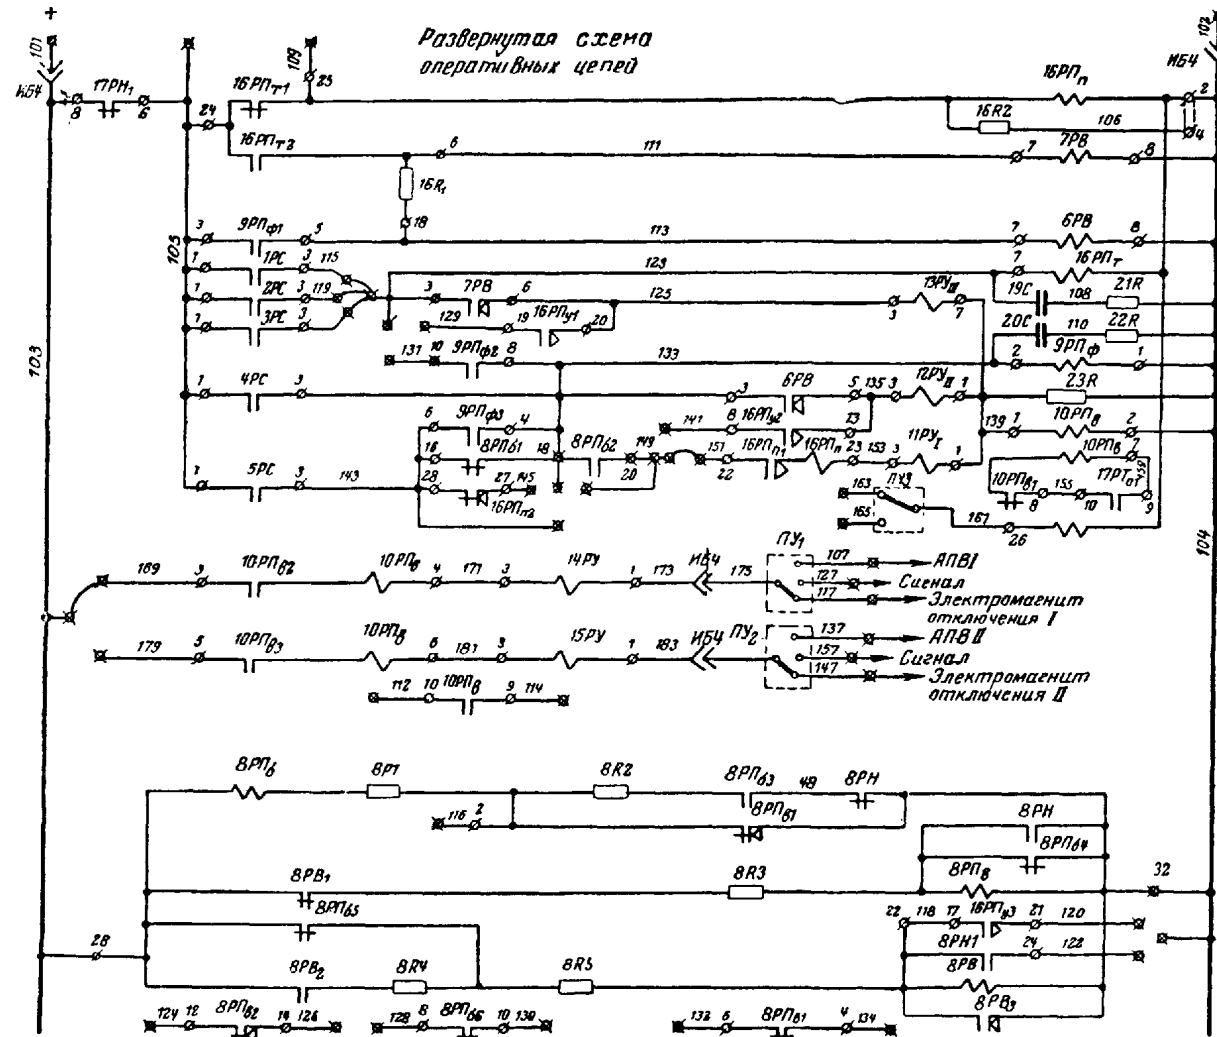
Развернутая схема оперативных цепей

+
101
ИБ4
8
17РП$_1$
6
24
16РП$_{т1}$
109
25
16РП$_п$
ИБ4
102
2
16R2
106
4
16РП$_{т3}$
6
111
7
7РВ
8
16R$_1$
18
3
9РП$_{ф1}$
5
113
7
6РВ
8
105
1
1РС
3
115
123
7
16РП$_т$
1
2РС
3
119
3
7РВ
6
125
13РУ$_{III}$
19С
108
21R
1
3РС
3
129
19
16РП$_{у1}$
20
3
7
20С
110
22R
131
10
9РП$_{ф2}$
8
133
2
9РП$_ф$
1
103
1
4РС
3
3
6РВ
5
135
3
12РУ$_{II}$
1
23R
6
9РП$_{ф3}$
4
141
8
16РП$_{у2}$
23
139
1
10РП$_в$
2
16
8РП$_{б1}$
18
8РП$_{б2}$
149
151
16РП$_{п1}$
16РП$_п$
23
153
3
11РУ$_I$
1
10РП$_б$
7
1
5РС
3
143
28
27
145
20
22
10РП$_{б1}$
155
17РТ$_{от}$
159
16РП$_{т2}$
163
ПУ3
165
8
10
161
26
9
104
169
9
10РП$_{в2}$
10РП$_в$
4
171
3
14РУ
1
173
ИБ4
175
ПУ$_1$
107
АПВI
127
Сигнал
117
Электромагнит отключения I
179
5
10РП$_{в3}$
10РП$_в$
6
181
3
15РУ
1
183
ИБ4
ПУ$_2$
137
АПВ II
157
Сигнал
147
Электромагнит отключения II
112
10
10РП$_в$
9
114
8РП$_б$
8Р1
8R2
8РП$_{б3}$
49
8РН
116
2
8РП$_{б1}$
8РН
8РП$_{б4}$
8РВ$_1$
8R3
8РП$_в$
32
8РП$_{б5}$
22
118
17
16РП$_{в3}$
21
120
28
8РН1
24
122
8РВ$_2$
8R4
8R5
8РВ
8РВ$_3$
124
12
8РП$_{б2}$
14
126
128
8
8РП$_{б6}$
10
130
132
6
8РП$_{б1}$
4
134